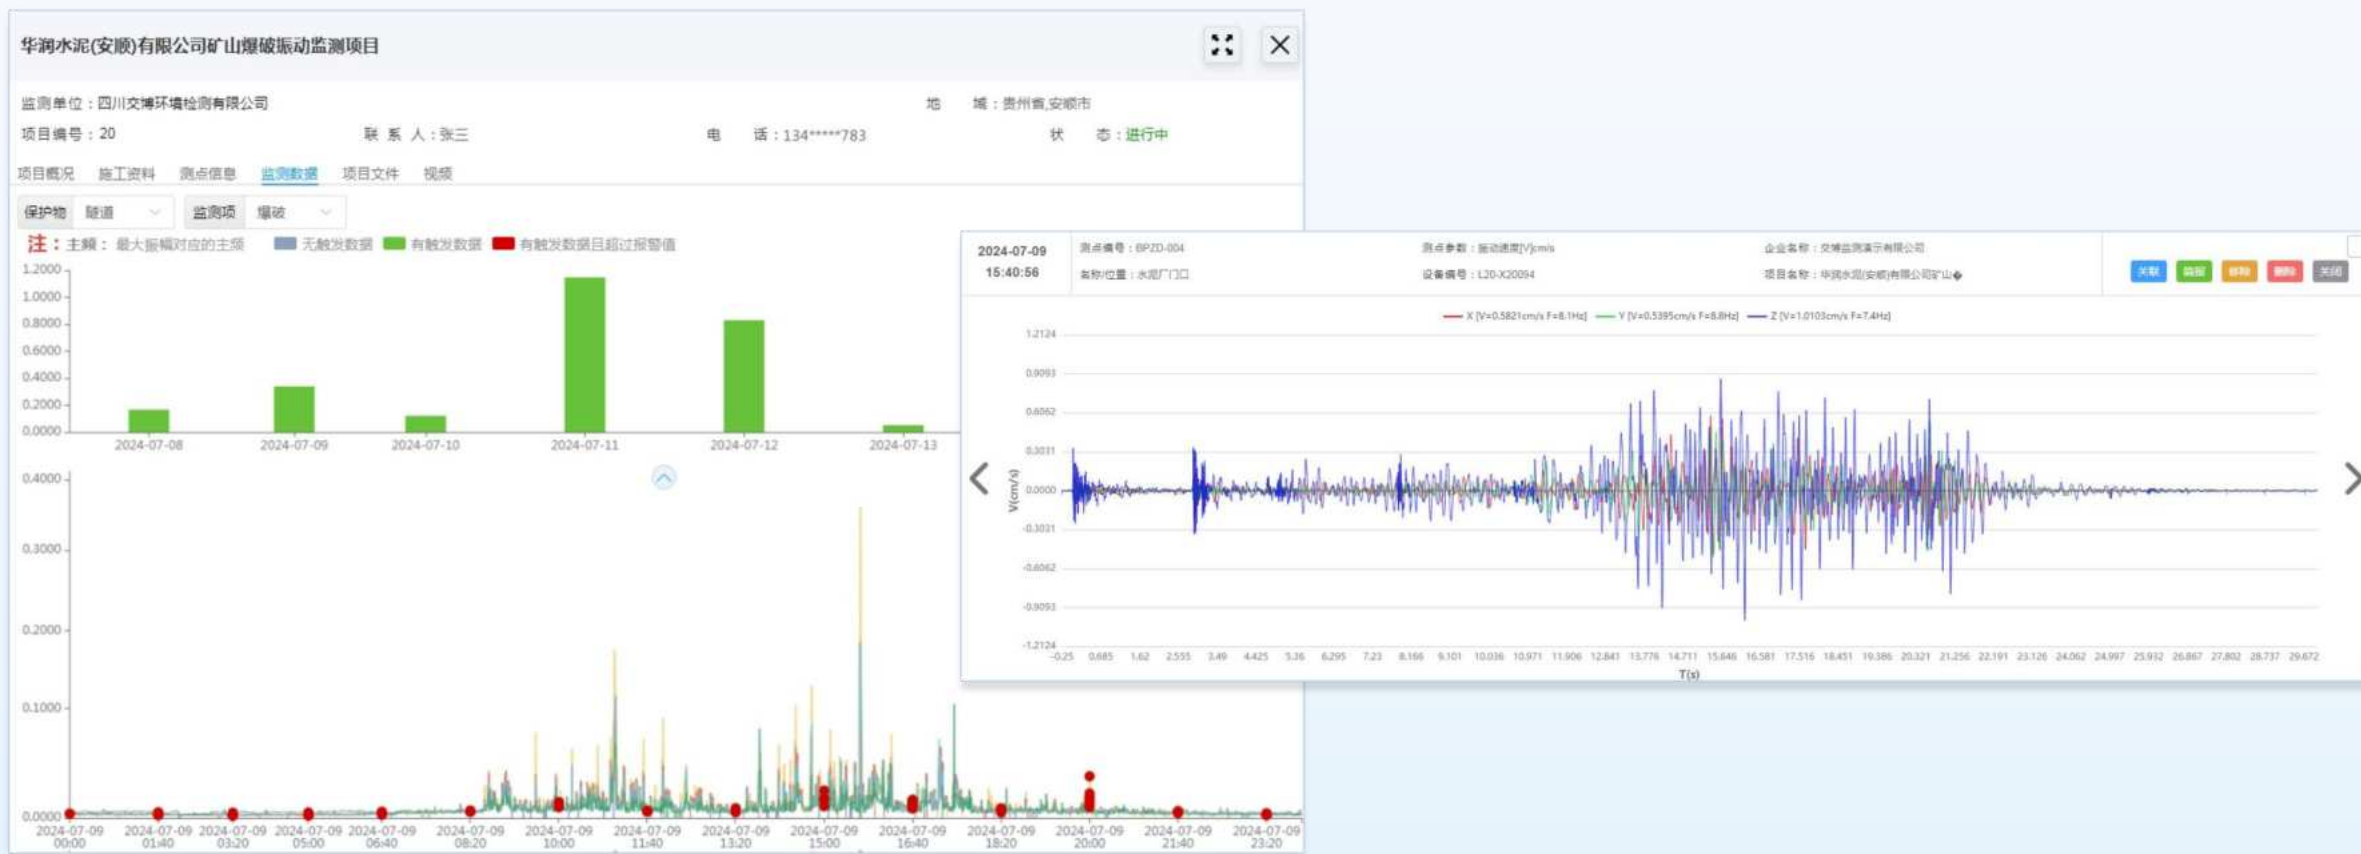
华润水泥(安顺)有限公司矿山爆破振动监测项目

监测单位：四川交博环境检测有限公司
地 域：贵州省,安顺市
项目编号：20
联 系 人：张三
电 话：134*****783
状 态：进行中

项目概况 施工资料 测点信息 监测数据 项目文件 视频

保护物 隧道 监测项 爆破

注：主频：最大振幅对应的主频 无触发数据 有触发数据 有触发数据且超过报警值

1.2000
1.0000
0.8000
0.6000
0.4000
0.2000
0.0000
2024-07-08 2024-07-09 2024-07-10 2024-07-11 2024-07-12 2024-07-13

0.4000
0.3000
0.2000
0.1000
0.0000
2024-07-09 00:00 2024-07-09 01:40 2024-07-09 03:20 2024-07-09 05:00 2024-07-09 06:40 2024-07-09 08:20 2024-07-09 10:00 2024-07-09 11:40 2024-07-09 13:20 2024-07-09 15:00 2024-07-09 16:40 2024-07-09 18:20 2024-07-09 20:00 2024-07-09 21:40 2024-07-09 23:20

2024-07-09
15:40:56
测点编号：BPZD-004
名称/位置：水泥厂门口
测点参数：振动速度[V]cm/s
设备编号：L20-X20094
企业名称：交博监测演示有限公司
项目名称：华润水泥(安顺)有限公司矿山◆
关联 回报 修改 删除 关闭

X [V=0.5821cm/s F=8.1Hz] Y [V=0.5395cm/s F=8.8Hz] Z [V=1.0103cm/s F=7.4Hz]

1.2124
0.9093
0.6062
0.3031
0.0000
-0.3031
-0.6062
-0.9093
-1.2124
V(cm/s)
-0.25 0.685 1.62 2.555 3.49 4.425 5.36 6.295 7.23 8.166 9.101 10.036 10.971 11.906 12.841 13.776 14.711 15.646 16.581 17.516 18.451 19.386 20.321 21.256 22.191 23.126 24.062 24.997 25.932 26.867 27.802 28.737 29.672
T(s)